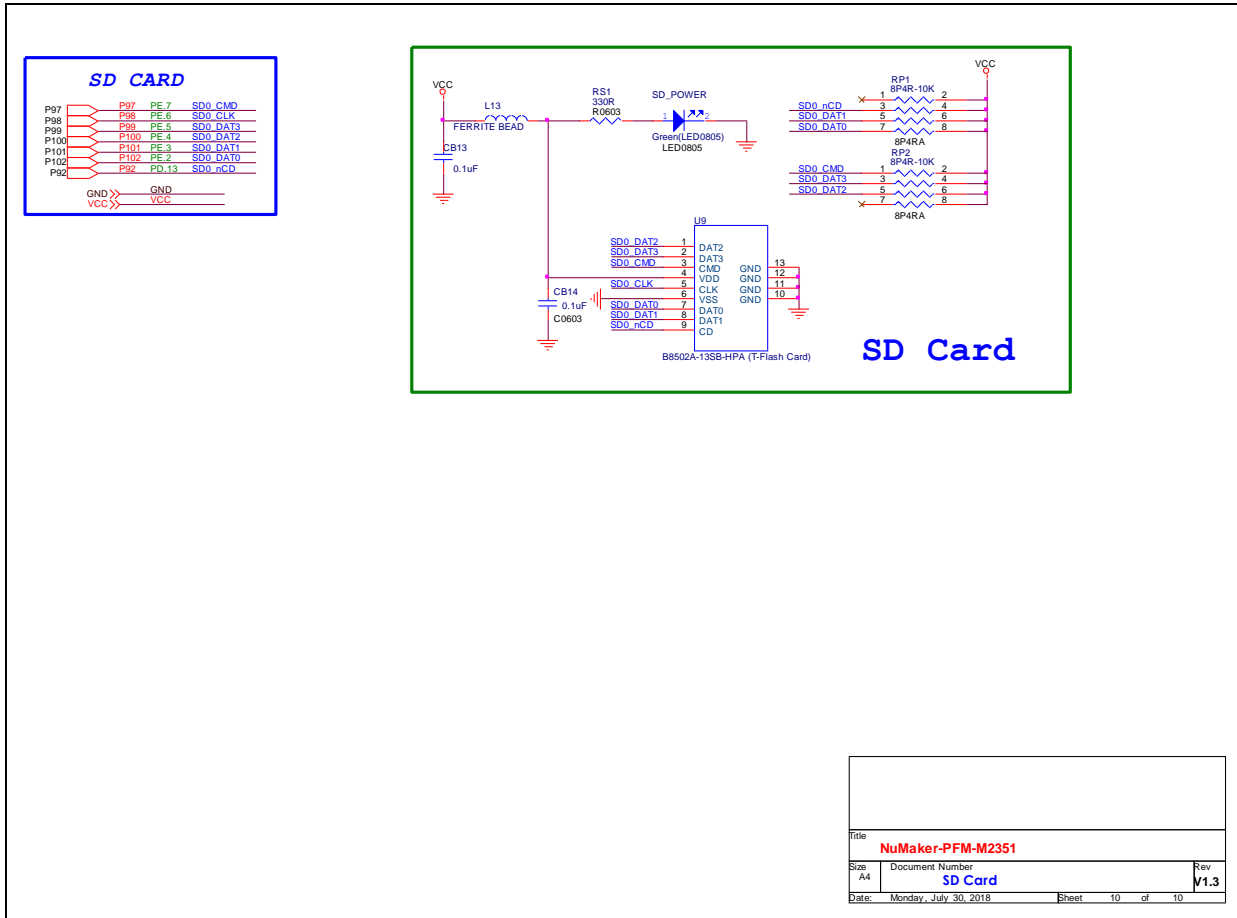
SD CARD

P97 P97 PE.7 SD0_CMD
P98 P98 PE.6 SD0_CLK
P99 P99 PE.5 SD0_DAT3
P100 P100 PE.4 SD0_DAT2
P101 P101 PE.3 SD0_DAT1
P102 P102 PE.2 SD0_DAT0
P92 P92 PD.13 SD0_nCD

GND GND
VCC VCC

VCC
L13
FERRITE BEAD
CB13
0.1uF
RS1
330R
R0603
SD_POWER
1 2
Green(LED0805)
LED0805

VCC
RP1
8P4R-10K
1 2
SD0_nCD 3 4
SD0_DAT1 5 6
SD0_DAT0 7 8
8P4RA

RP2
8P4R-10K
SD0_CMD 1 2
SD0_DAT3 3 4
SD0_DAT2 5 6
7 8
8P4RA

U9
SD0_DAT2 1 DAT2
SD0_DAT3 2 DAT3
SD0_CMD 3 CMD
4 VDD
SD0_CLK 5 CLK
6 VSS
SD0_DAT0 7 DAT0
SD0_DAT1 8 DAT1
SD0_nCD 9 CD
GND 13
GND 12
GND 11
GND 10
CB14
0.1uF
C0603
B8502A-13SB-HPA (T-Flash Card)

SD Card

Title
NuMaker-PFM-M2351
Size A4
Document Number
SD Card
Rev
V1.3
Date: Monday, July 30, 2018 Sheet 10 of 10